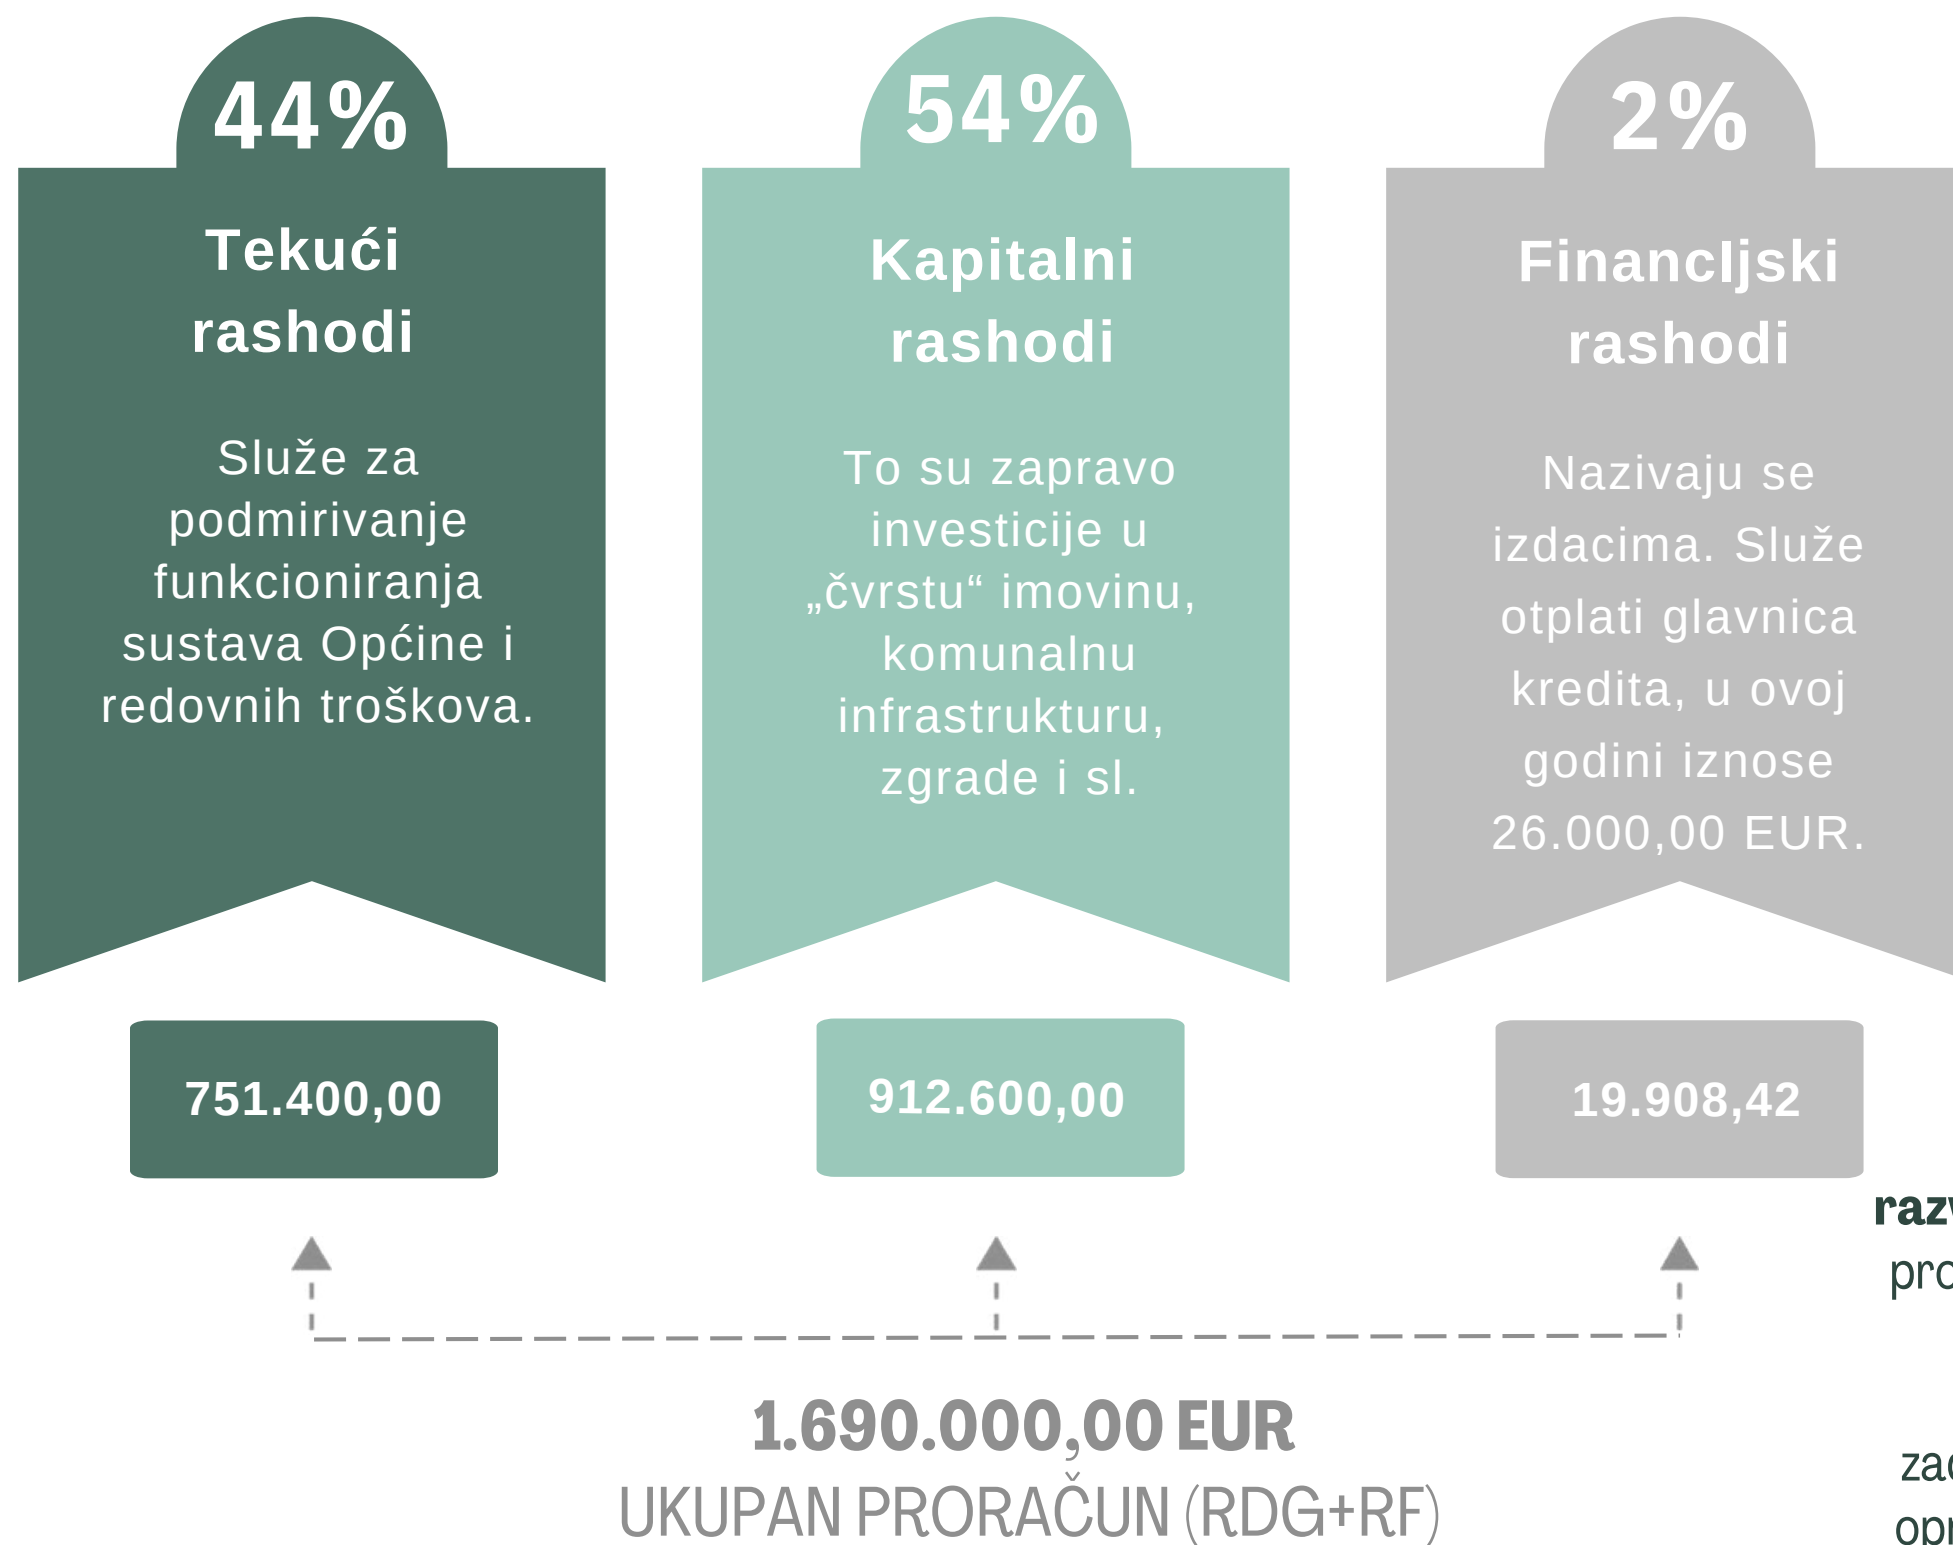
44%

Tekući rashodi

Služe za podmirivanje funkcioniranja sustava Općine i redovnih troškova.

54%

Kapitalni rashodi

To su zapravo investicije u „čvrstu“ imovinu, komunalnu infrastrukturu, zgrade i sl.

2%

Financljski rashodi

Nazivaju se izdacima. Služe otplati glavnica kredita, u ovoj godini iznose 26.000,00 EUR.

751.400,00

912.600,00

19.908,42

raz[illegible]
pro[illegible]

zad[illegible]
opr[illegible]

1.690.000,00 EUR
UKUPAN PRORAČUN (RDG+RF)